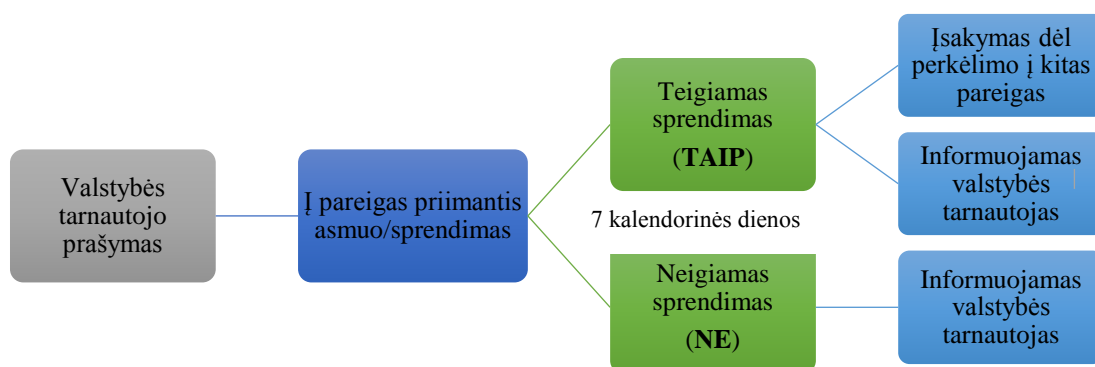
Valstybės tarnautojo prašymas

Į pareigas priimantis asmuo/sprendimas

Teigiamas sprendimas

(**TAIP**)

7 kalendorinės dienos

Neigiamas sprendimas

(**NE**)

Įsakymas dėl perkėlimo į kitas pareigas

Informuojamas valstybės tarnautojas

Informuojamas valstybės tarnautojas